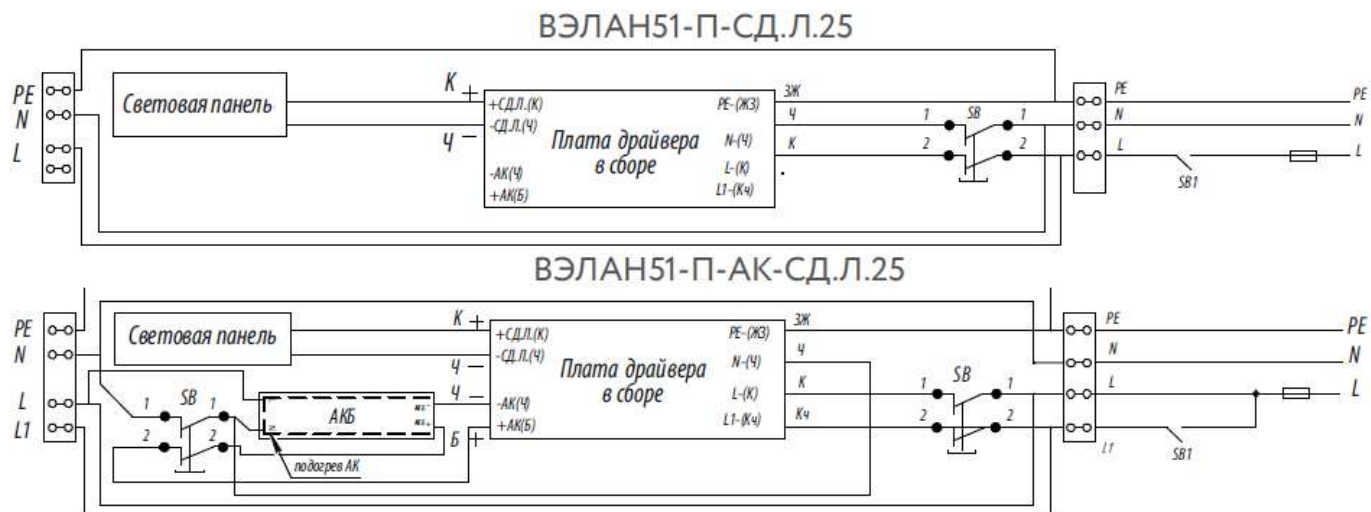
ВЭЛАН51-П-СД.Л.25

PE
N
L

Световая панель

К +
Ч −

+СДЛ.(К)
-СДЛ.(Ч)
-АК(Ч)
+АК(Б)

Плата драйвера в сборе

PE-(ЖЗ)
N-(Ч)
L-(К)
L1-(Кч)

ЗЖ
Ч
К

1
2
SB
1
2

PE
N
L

PE
N
L

SB1

ВЭЛАН51-П-АК-СД.Л.25

PE
N
L
L1

Световая панель

1
2
SB
1
2

АКБ

подогрев АК

К +
Ч −
Ч −
Б +

+СДЛ.(К)
-СДЛ.(Ч)
-АК(Ч)
+АК(Б)

Плата драйвера в сборе

PE-(ЖЗ)
N-(Ч)
L-(К)
L1-(Кч)

ЗЖ
Ч
К
Кч

1
2
SB
1
2

PE
N
L
L1

PE
N
L

SB1